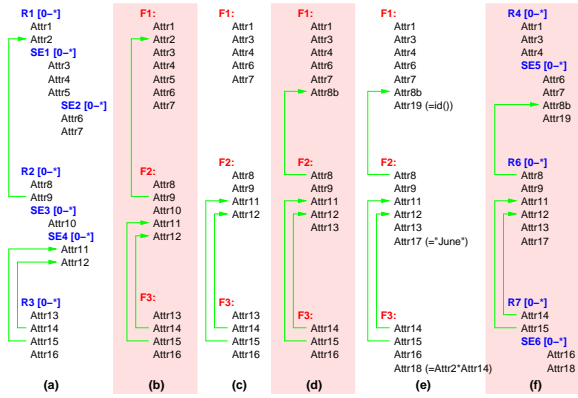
R1 [0–*]
Attr1
Attr2
SE1 [0–*]
Attr3
Attr4
Attr5
SE2 [0–*]
Attr6
Attr7

R2 [0–*]
Attr8
Attr9
SE3 [0–*]
Attr10
SE4 [0–*]
Attr11
Attr12

R3 [0–*]
Attr13
Attr14
Attr15
Attr16

(a)

F1:
Attr1
Attr2
Attr3
Attr4
Attr5
Attr6
Attr7

F2:
Attr8
Attr9
Attr10
Attr11
Attr12

F3:
Attr13
Attr14
Attr15
Attr16

(b)

F1:
Attr1
Attr3
Attr4
Attr6
Attr7

F2:
Attr8
Attr9
Attr11
Attr12

F3:
Attr13
Attr14
Attr15
Attr16

(c)

F1:
Attr1
Attr3
Attr4
Attr6
Attr7
Attr8b

F2:
Attr8
Attr9
Attr11
Attr12
Attr13

F3:
Attr14
Attr15
Attr16

(d)

F1:
Attr1
Attr3
Attr4
Attr6
Attr7
Attr8b
Attr19 (=id())

F2:
Attr8
Attr9
Attr11
Attr12
Attr13
Attr17 (="June")

F3:
Attr14
Attr15
Attr16
Attr18 (=Attr2*Attr14)

(e)

R4 [0–*]
Attr1
Attr3
Attr4
SE5 [0–*]
Attr6
Attr7
Attr8b
Attr19

R6 [0–*]
Attr8
Attr9
Attr11
Attr12
Attr13
Attr17

R7 [0–*]
Attr14
Attr15
SE6 [0–*]
Attr16
Attr18

(f)